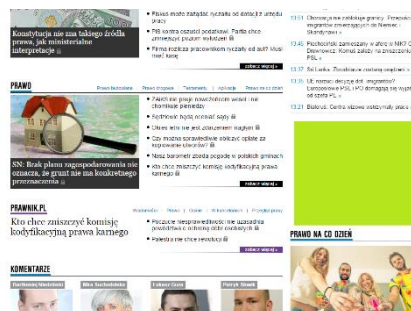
Konstytucja nie zna takiego źródła prawa, jak ministerialne interpretacje

Pawłas znaleź rycznie do dotacji urzędu pracy
PIB kontra ustawi podatkowej. Partia chce zmieniać przepis dotyczących
Firma rodzina przechowanie ryczałt na sub? Musi mieć księgi

zobacz więcej

PRAWO
Prawo budowlane | Prawo drogowe | Testamenty | Aplikacje | Prawo na co dzień

SN: Brak planu zagospodarowania nie oznacza, że grunt nie ma konkretnego przeznaczenia

7 Krótki nie przyjęć nowoczesnych wesel - nie zrozumiałe pieniędzy
Rejestr bezpieczna. Sygnały dań
Ustawa stoi na jest zdarzeniem nagłym
Czy można sprawiedliwie zabieżyć opłatę za korzystanie ulocznych?
Nasz barometr zbada pogodę w polskich gminach
Kto chce zniszczyć komisję kodyfikacyjną prawa karnego

zobacz więcej

PRAWNIK.PL

Kto chce zniszczyć komisję kodyfikacyjną prawa karnego

Przepisów niesprawiedliwości nie uzasadnia podwyżek w nieruchomości
Państwa nie chce rewolucji

zobacz więcej

KOMENTARZE

PRAWO NA CO DZIEŃ

13:51 Obserwujemy zmiany graniczy. Przepisy imigrantów zamieszkających w Niemczech Skandynawii
12:45 Przeciwników zamieszkaj w sferze w NBP. Dewnowicz. Komisji zakłady na zmieszczenie PSL
12:37 Pat Lutka: Przedsiębiorcy rachunku więcej
12:31 Jest jeszcze decyzja dot. imigrantów? Europosłowie PSL i PO domagają się wyjaśnień od rządu PL
12:21 Białoruś. Centrum odzyskanych ryzyk